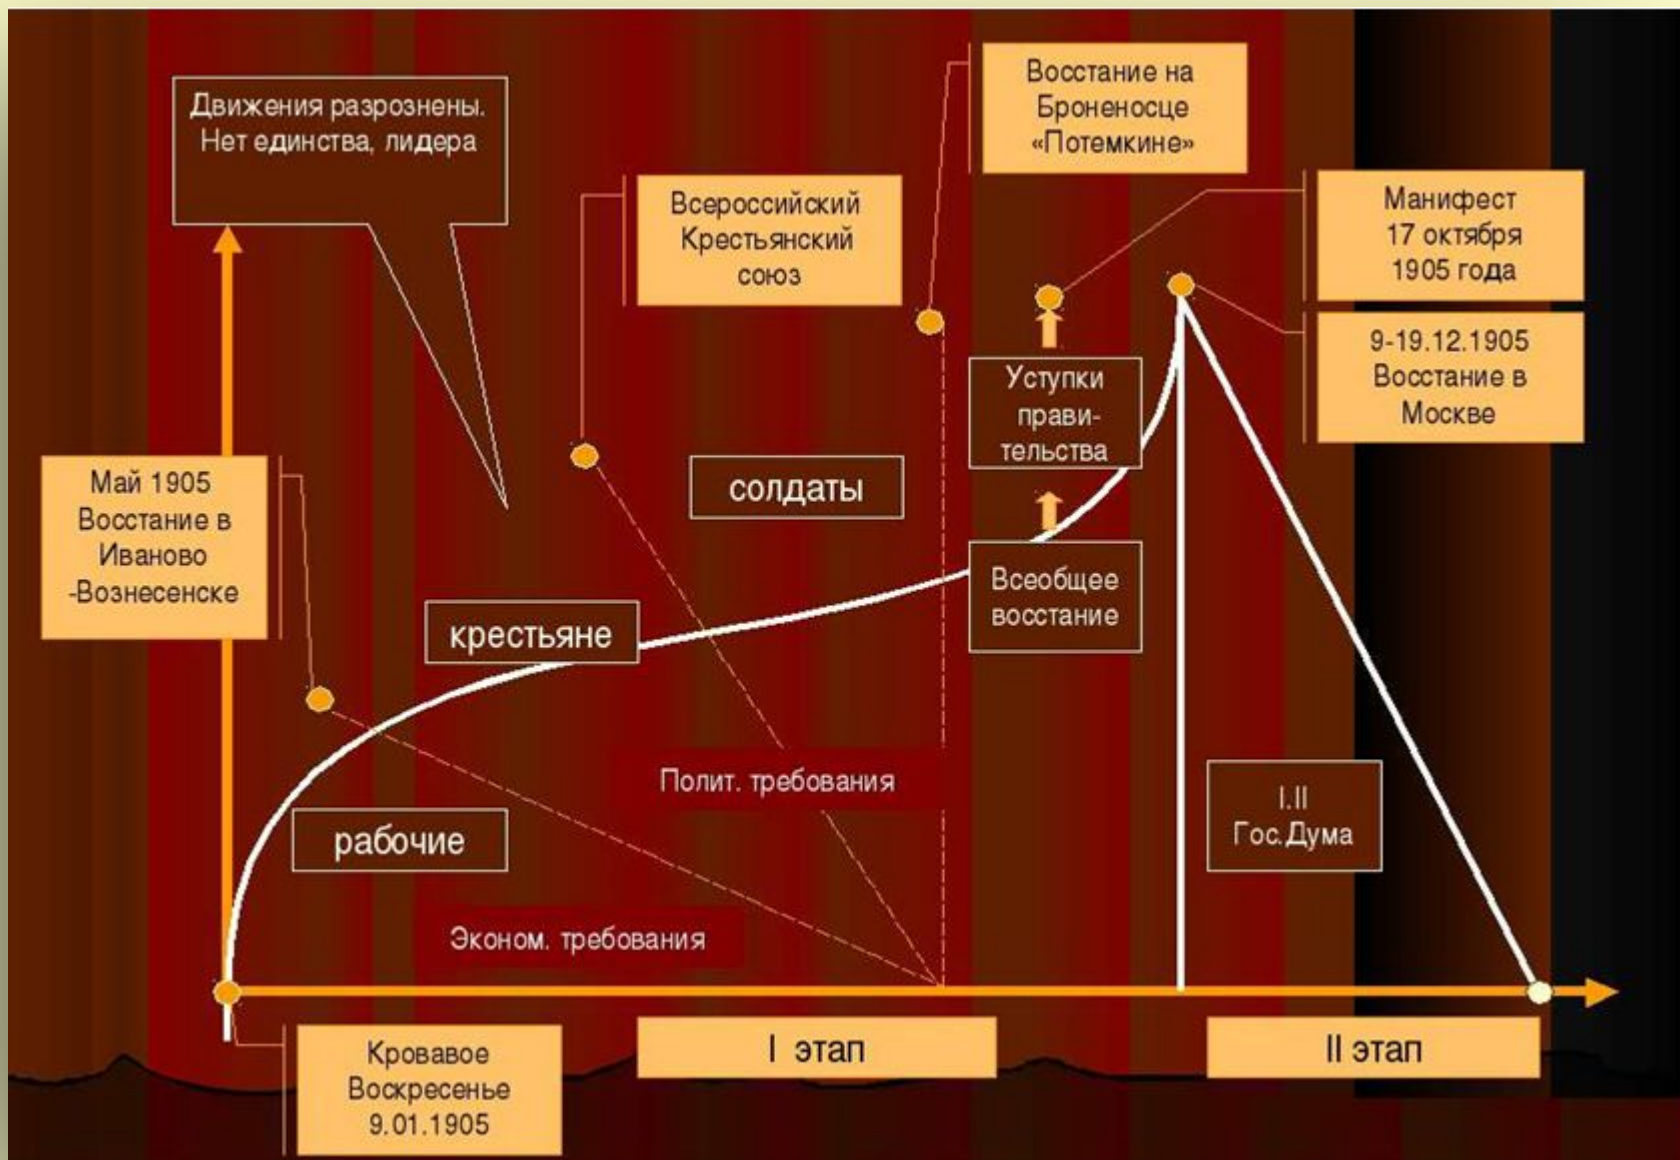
Движения разрознены. Нет единства, лидера

Восстание на Броненосце «Потемкине»

Всероссийский Крестьянский союз

Манифест 17 октября 1905 года

9-19.12.1905 Восстание в Москве

Уступки правительства

Май 1905 Восстание в Иваново -Вознесенске

солдаты

Всеобщее восстание

крестьяне

Полит. требования

рабочие

I.II Гос.Дума

Эконом. требования

Кровавое Воскресенье 9.01.1905

I этап

II этап